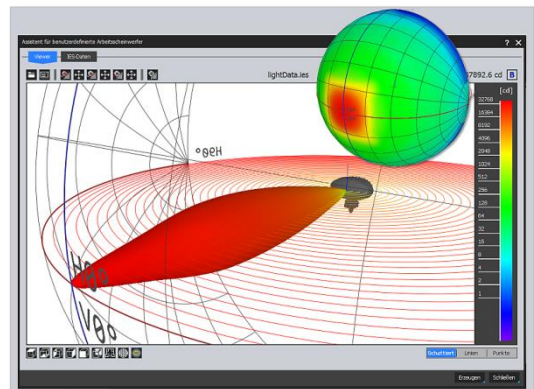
Assistent für benutzerdefinierte Arbeitsscheinwerfer

? X

Viewer

IES-Daten

lightData.ies

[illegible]7892.6 cd

B

[cd]

32768

16384

8192

4096

2048

1024

512

256

128

64

32

16

8

4

2

1

H90°

H90

V90

Schattiert

Linien

Punkte

Erzeugen

Schließen